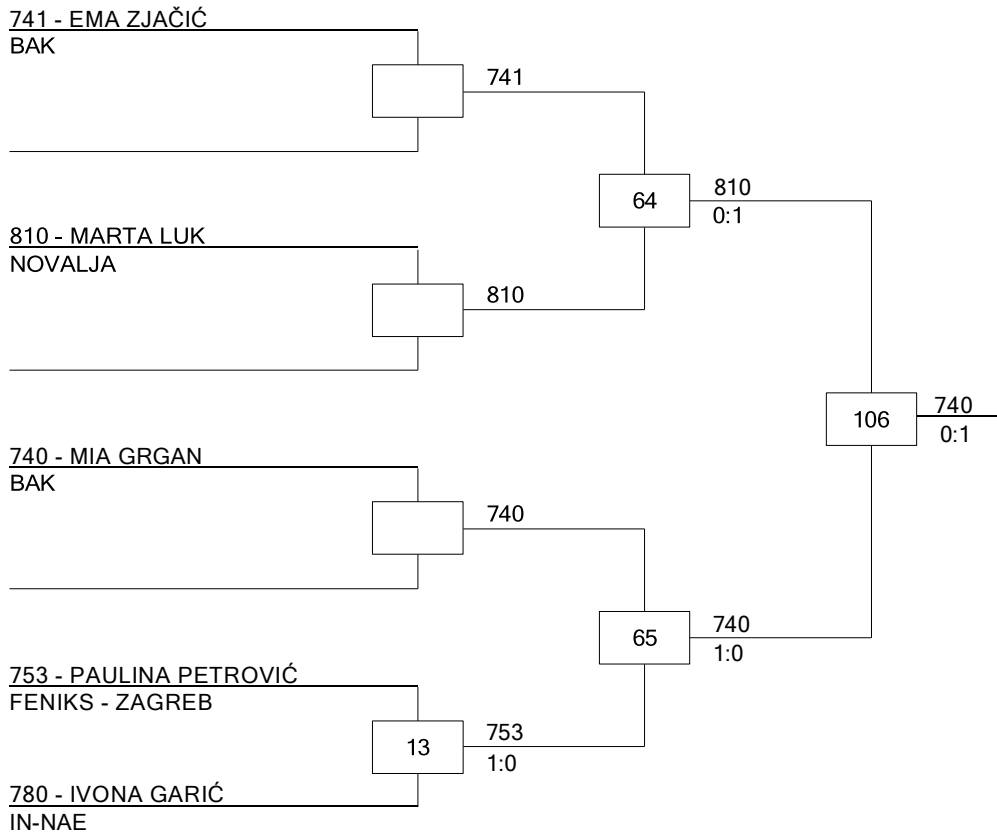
741 - EMA ZJAČIĆ
BAK

741

64

810
0:1

810 - MARTA LUK
NOVALJA

810

106

740
0:1

740 - MIA GRGAN
BAK

740

65

740
1:0

753 - PAULINA PETROVIĆ
FENIKS - ZAGREB

13

753
1:0

780 - IVONA GARIĆ
IN-NAE